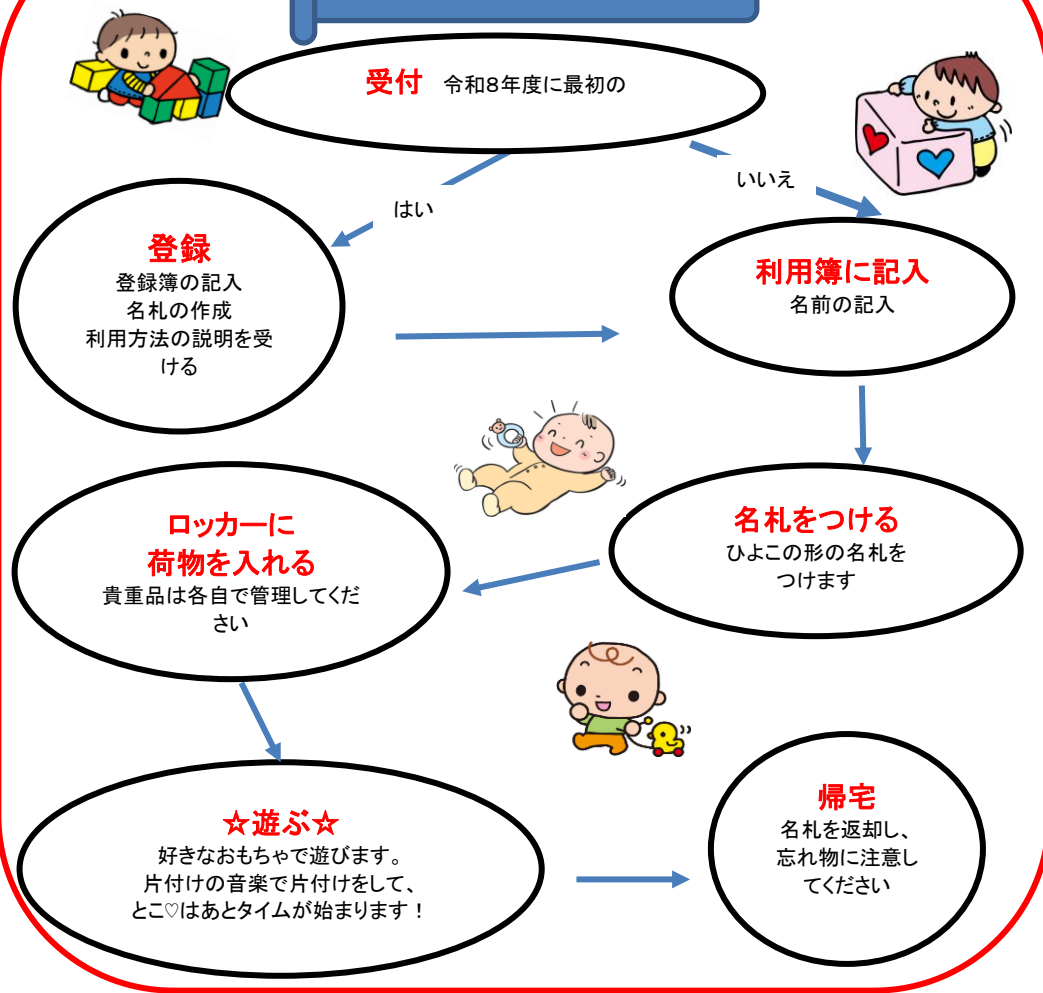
受付 令和8年度に最初の

はい

いいえ

登録
登録簿の記入
名札の作成
利用方法の説明を受ける

利用簿に記入
名前の記入

名札をつける
ひよこの形の名札をつけます

ロッカーに
荷物を入れる
貴重品は各自で管理してください

☆遊ぶ☆
好きなおもちゃで遊びます。
片付けの音楽で片付けをして、
とこ♡はあとタイムが始まります！

帰宅
名札を返却し、
忘れ物に注意してください